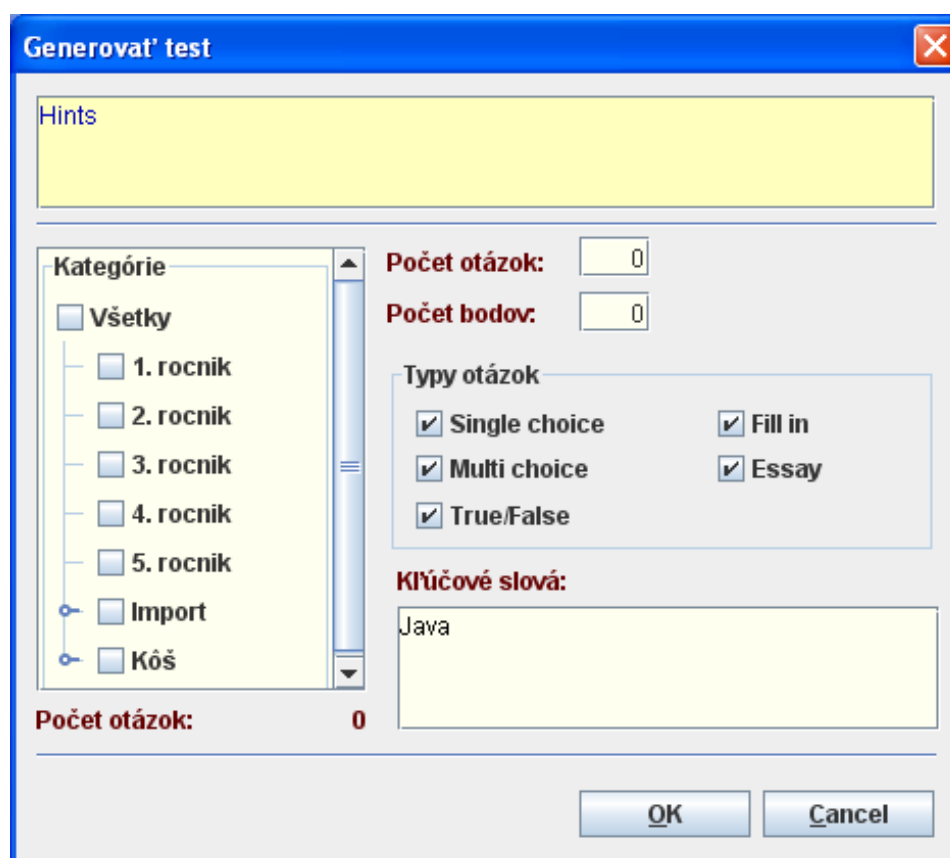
Generovat' test

Hints

Kategórie

Všetky

1. rocnik

2. rocnik

3. rocnik

4. rocnik

5. rocnik

Import

Kôš

Počet otázok: 0

Počet otázok: 0

Počet bodov: 0

Typy otázok

Single choice

Fill in

Multi choice

Essay

True/False

Kľúčové slová:

Java

OK

Cancel